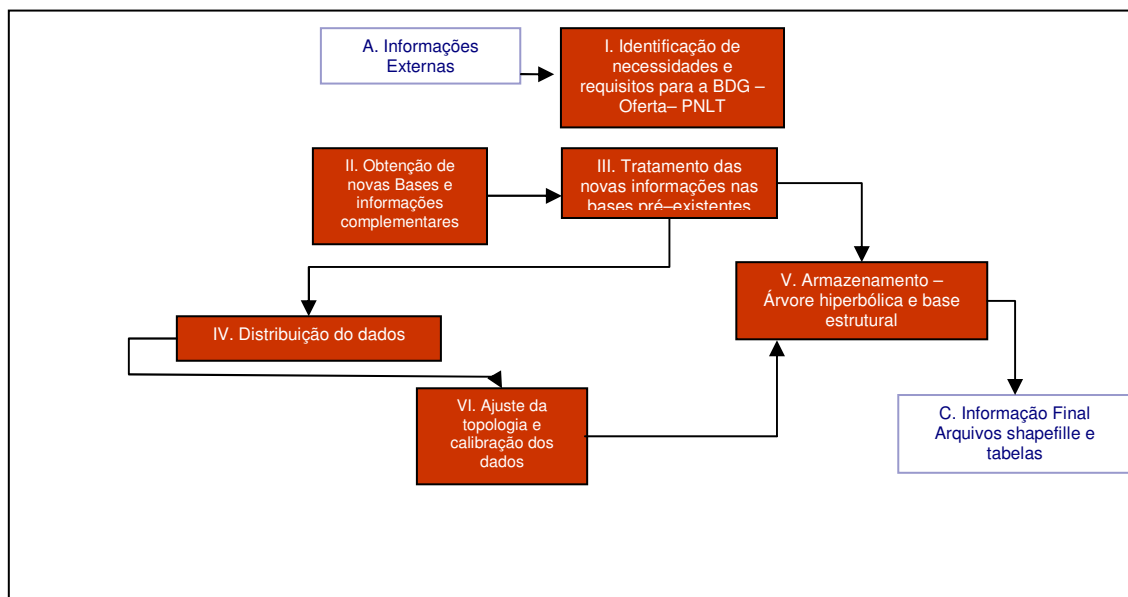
A. Informações Externas

I. Identificação de necessidades e requisitos para a BDG – Oferta– PNLT

II. Obtenção de novas Bases e informações complementares

III. Tratamento das novas informações nas bases pré–existentes

IV. Distribuição do dados

V. Armazenamento – Árvore hiperbólica e base estrutural

VI. Ajuste da topologia e calibração dos dados

C. Informação Final Arquivos shapefille e tabelas